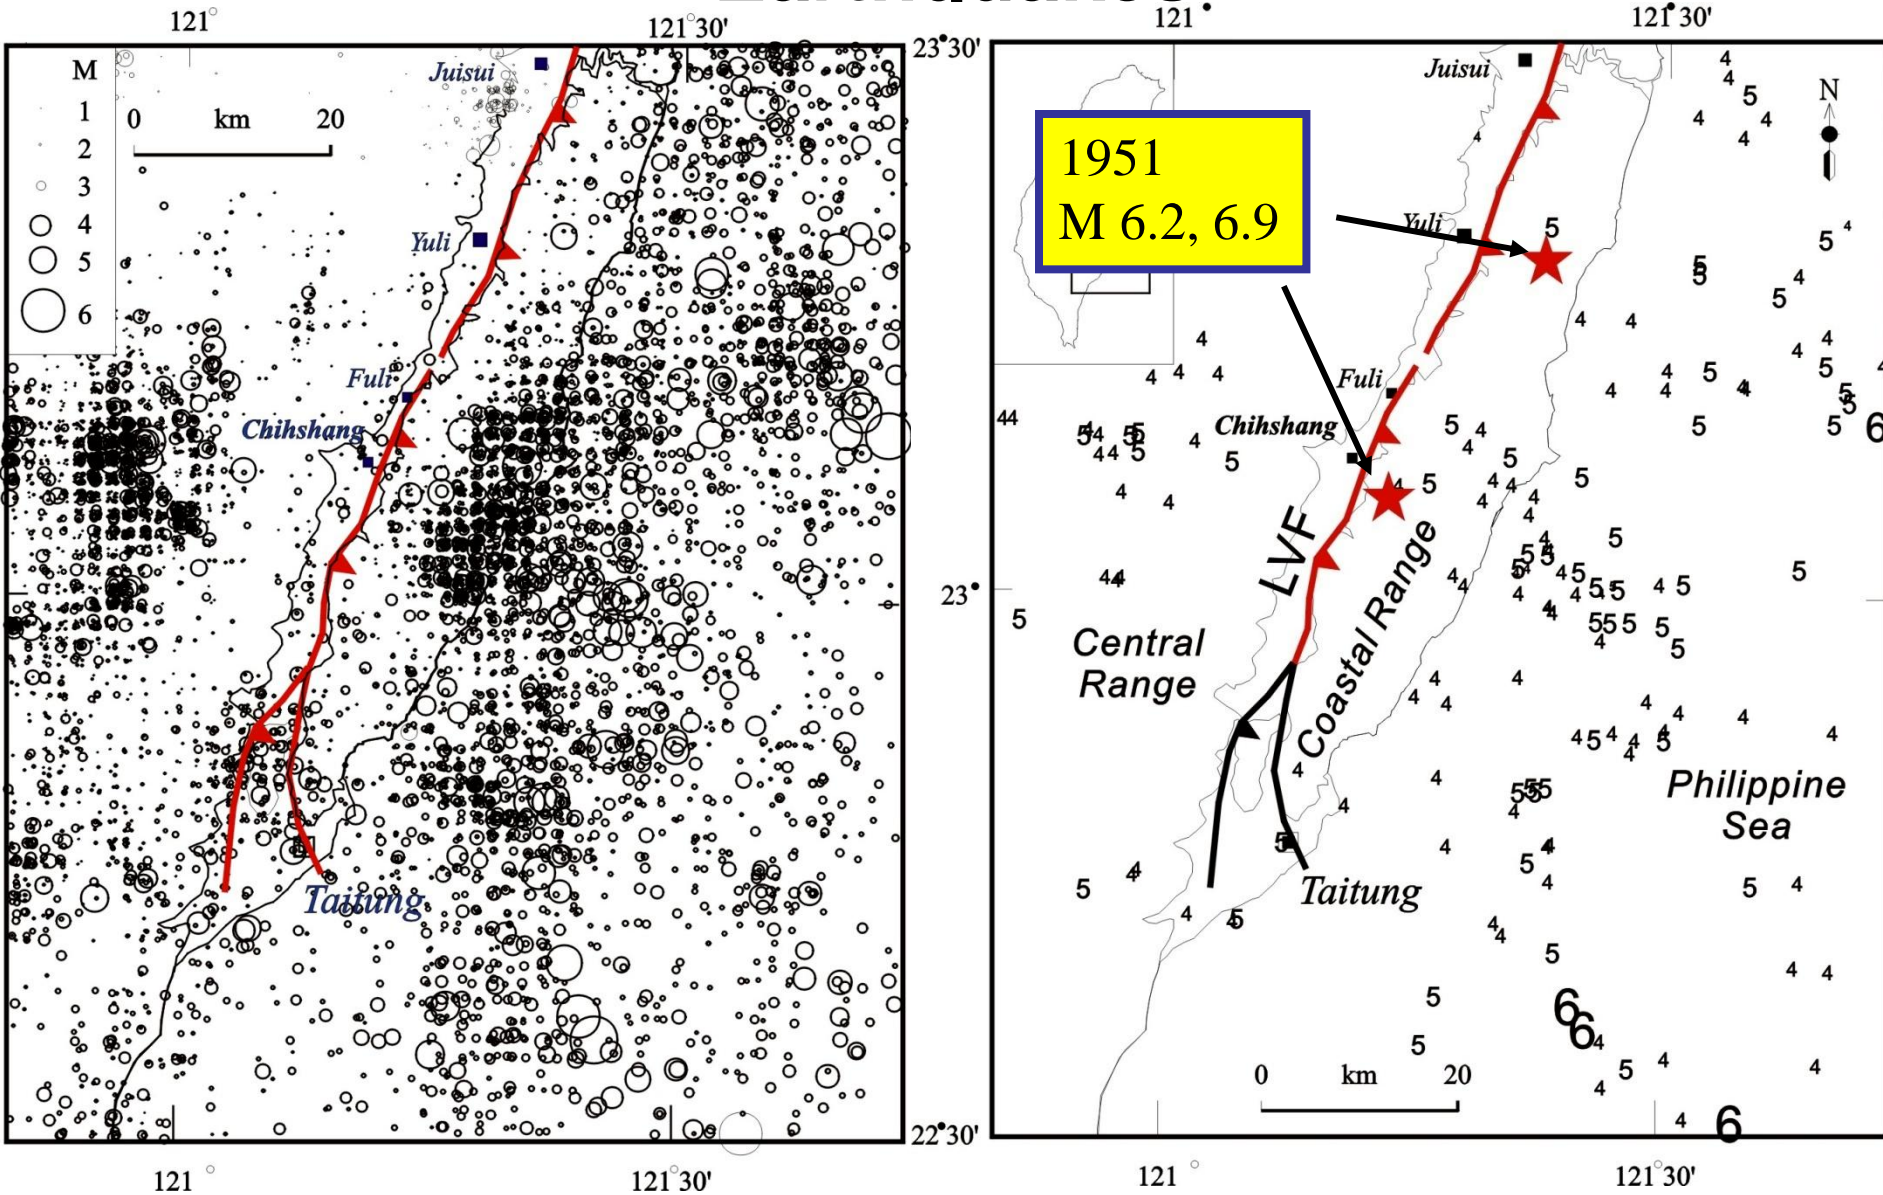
121° 121°30' 121° 121°30'

23°30'

M
1
2
3
4
5
6

0 km 20

Juisui
Yuli
Fuli
Chihshang
Taitung

1951
M 6.2, 6.9

Juisui
Yuli
Fuli
Chihshang
LVF
Coastal Range
Central Range
Philippine Sea
Taitung
N

23°

0 km 20

22°30'

121° 121°30' 121° 121°30'